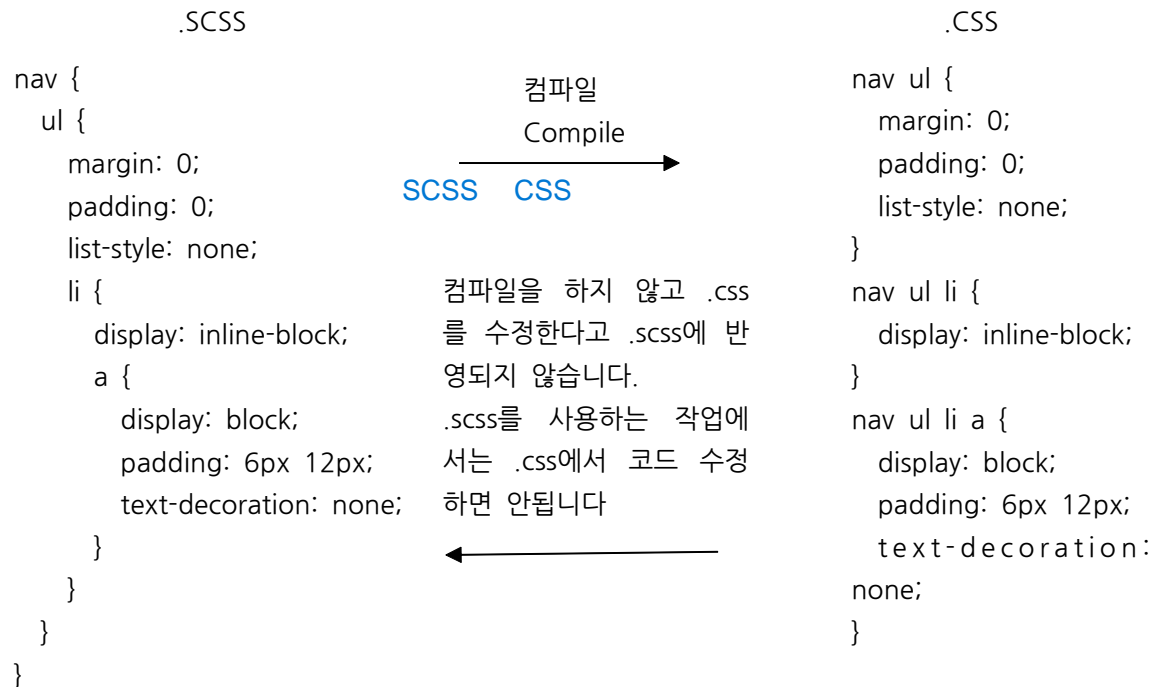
.SCSS

nav {
ul {
margin: 0;
padding: 0;
list-style: none;
li {
display: inline-block;
a {
display: block;
padding: 6px 12px;
text-decoration: none;
}
}
}
}

컴파일
Compile

SCSS CSS

컴파일을 하지 않고 .css를 수정한다고 .scss에 반영되지 않습니다.
.scss를 사용하는 작업에서는 .css에서 코드 수정하면 안됩니다

.CSS

nav ul {
margin: 0;
padding: 0;
list-style: none;
}
nav ul li {
display: inline-block;
}
nav ul li a {
display: block;
padding: 6px 12px;
text-decoration: none;
}